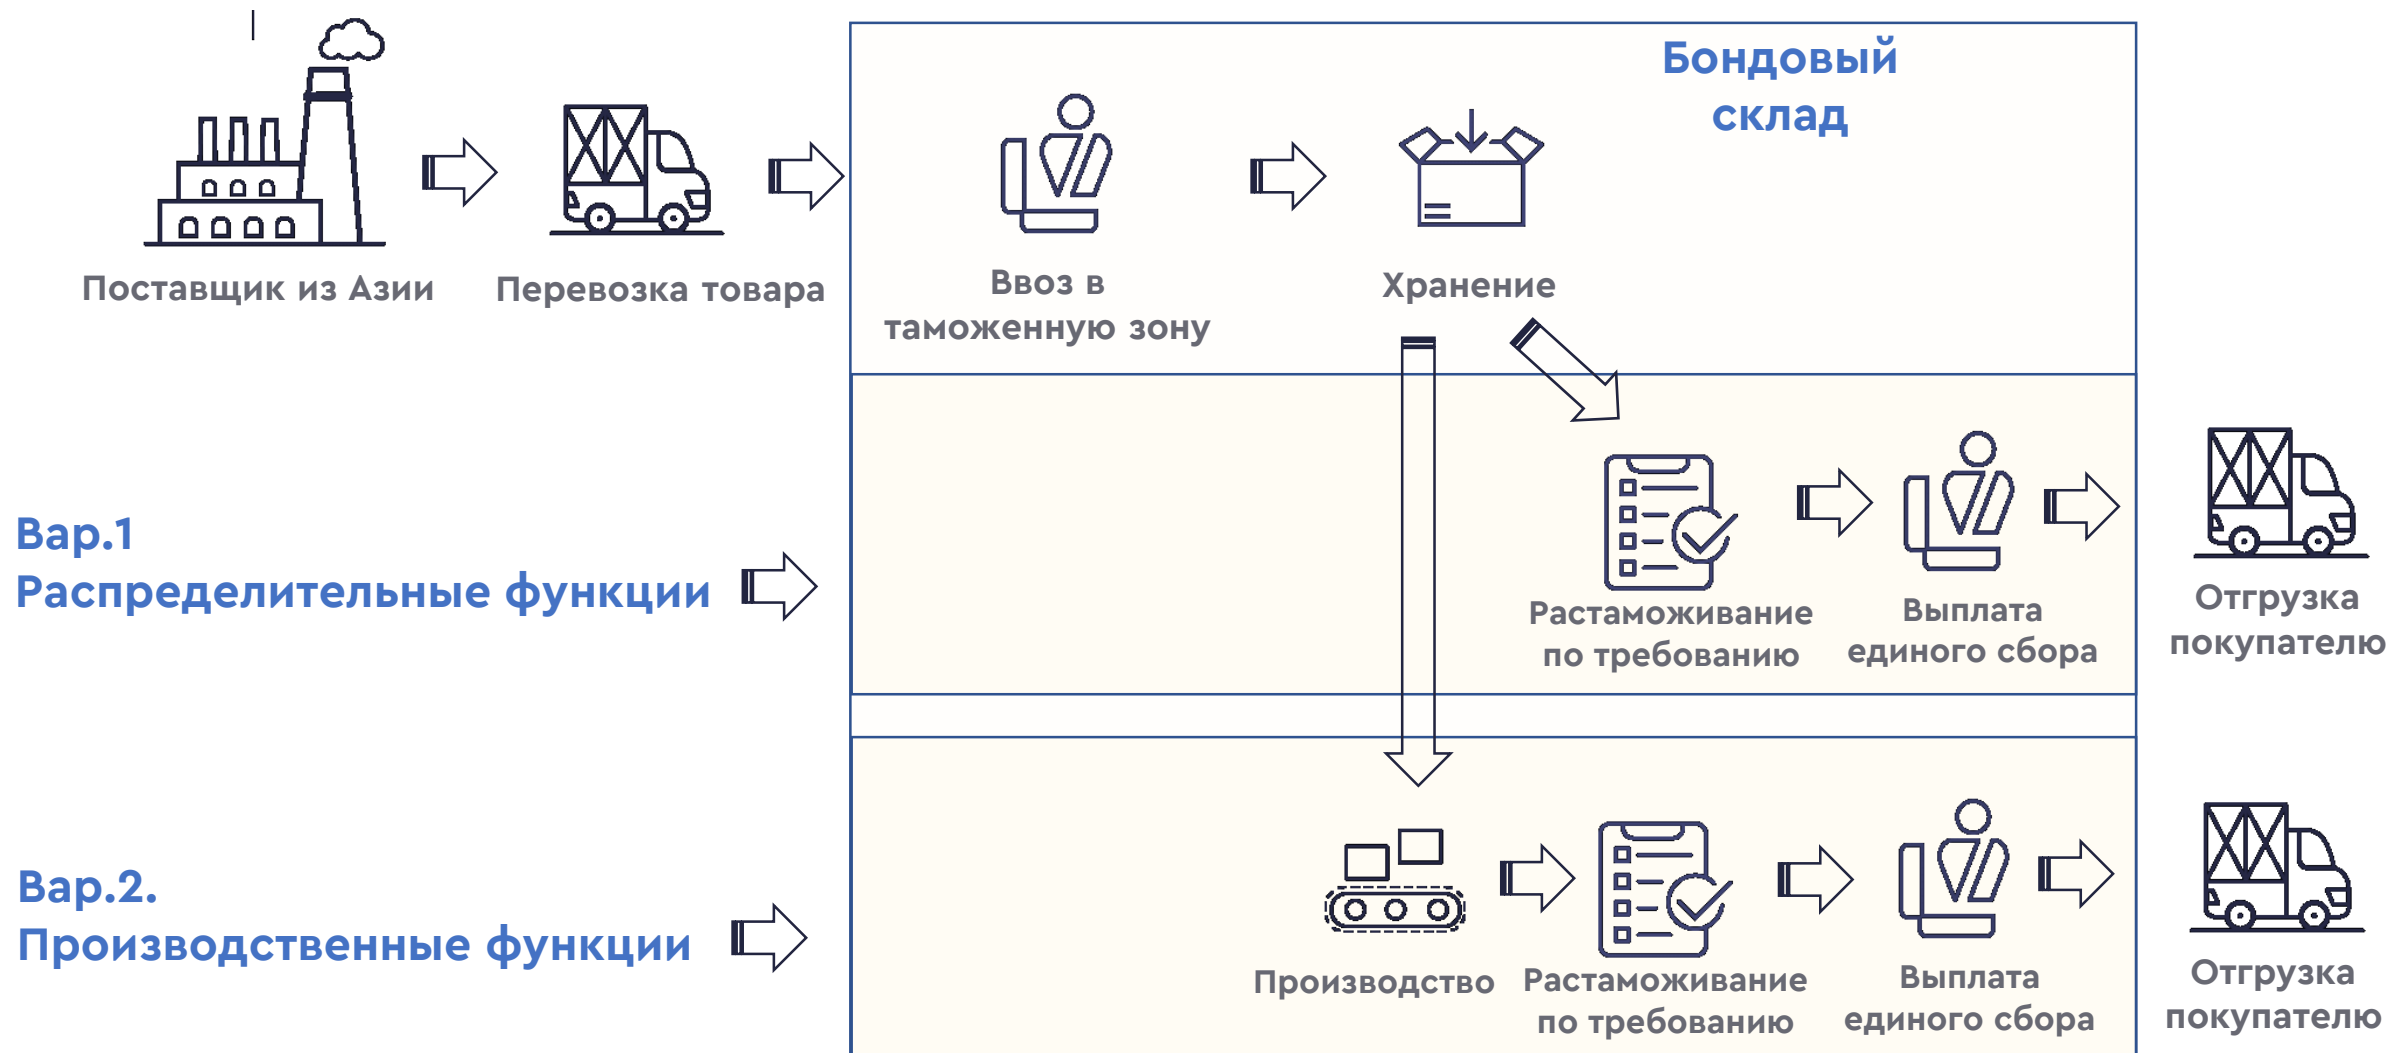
Бондовый склад

Поставщик из Азии

Перевозка товара

Ввоз в таможенную зону

Хранение

Вар.1
Распределительные функции

Растаможивание по требованию

Выплата единого сбора

Отгрузка покупателю

Вар.2.
Производственные функции

Производство

Растаможивание по требованию

Выплата единого сбора

Отгрузка покупателю